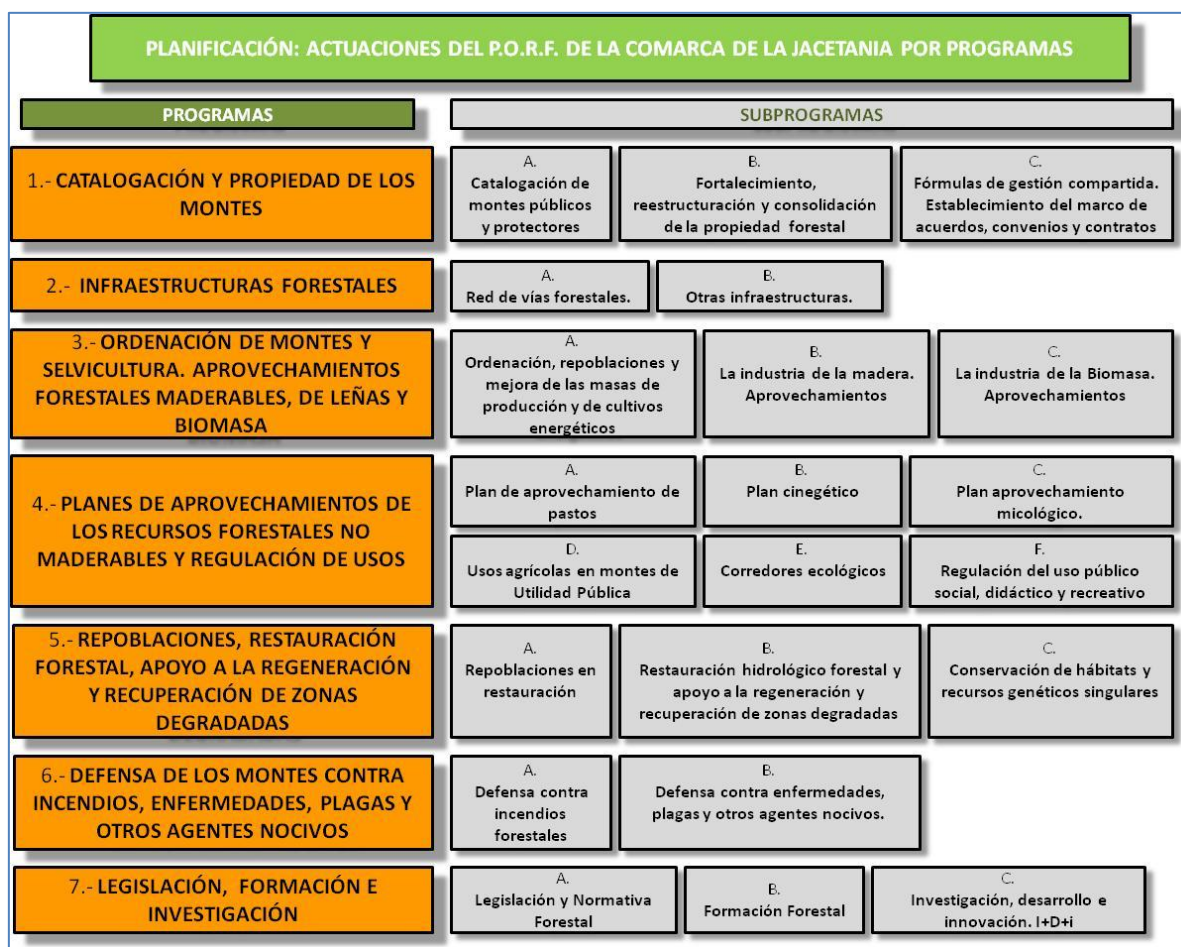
PLANIFICACIÓN: ACTUACIONES DEL P.O.R.F. DE LA COMARCA DE LA JACETANIA POR PROGRAMAS

PROGRAMAS

SUBPROGRAMAS

1.- CATALOGACIÓN Y PROPIEDAD DE LOS MONTES

A. Catalogación de montes públicos y protectores

B. Fortalecimiento, reestructuración y consolidación de la propiedad forestal

C. Fórmulas de gestión compartida. Establecimiento del marco de acuerdos, convenios y contratos

2.- INFRAESTRUCTURAS FORESTALES

A. Red de vías forestales.

B. Otras infraestructuras.

3.- ORDENACIÓN DE MONTES Y SELVICULTURA. APROVECHAMIENTOS FORESTALES MADERABLES, DE LEÑAS Y BIOMASA

A. Ordenación, repoblaciones y mejora de las masas de producción y de cultivos energéticos

B. La industria de la madera. Aprovechamientos

C. La industria de la Biomasa. Aprovechamientos

4.- PLANES DE APROVECHAMIENTOS DE LOS RECURSOS FORESTALES NO MADERABLES Y REGULACIÓN DE USOS

A. Plan de aprovechamiento de pastos

B. Plan cinegético

C. Plan aprovechamiento micológico.

D. Usos agrícolas en montes de Utilidad Pública

E. Corredores ecológicos

F. Regulación del uso público social, didáctico y recreativo

5.- REPOBLACIONES, RESTAURACIÓN FORESTAL, APOYO A LA REGENERACIÓN Y RECUPERACIÓN DE ZONAS DEGRADADAS

A. Repoblaciones en restauración

B. Restauración hidrológico forestal y apoyo a la regeneración y recuperación de zonas degradadas

C. Conservación de hábitats y recursos genéticos singulares

6.- DEFENSA DE LOS MONTES CONTRA INCENDIOS, ENFERMEDADES, PLAGAS Y OTROS AGENTES NOCIVOS

A. Defensa contra incendios forestales

B. Defensa contra enfermedades, plagas y otros agentes nocivos.

7.- LEGISLACIÓN, FORMACIÓN E INVESTIGACIÓN

A. Legislación y Normativa Forestal

B. Formación Forestal

C. Investigación, desarrollo e innovación. I+D+i